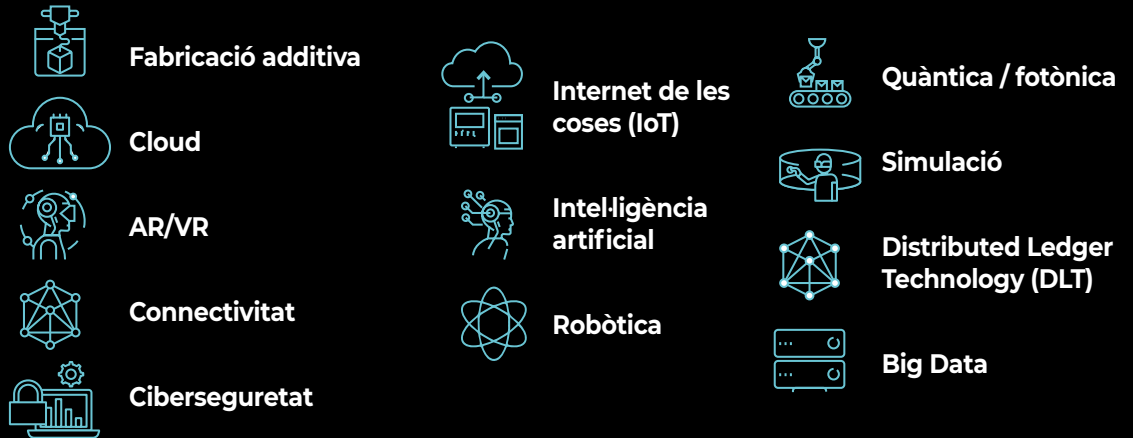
Fabricació additiva

Cloud

AR/VR

Connectivitat

Ciberseguretat

Internet de les coses (IoT)

Intel·ligència artificial

Robòtica

Quàntica / fotònica

Simulació

Distributed Ledger Technology (DLT)

Big Data